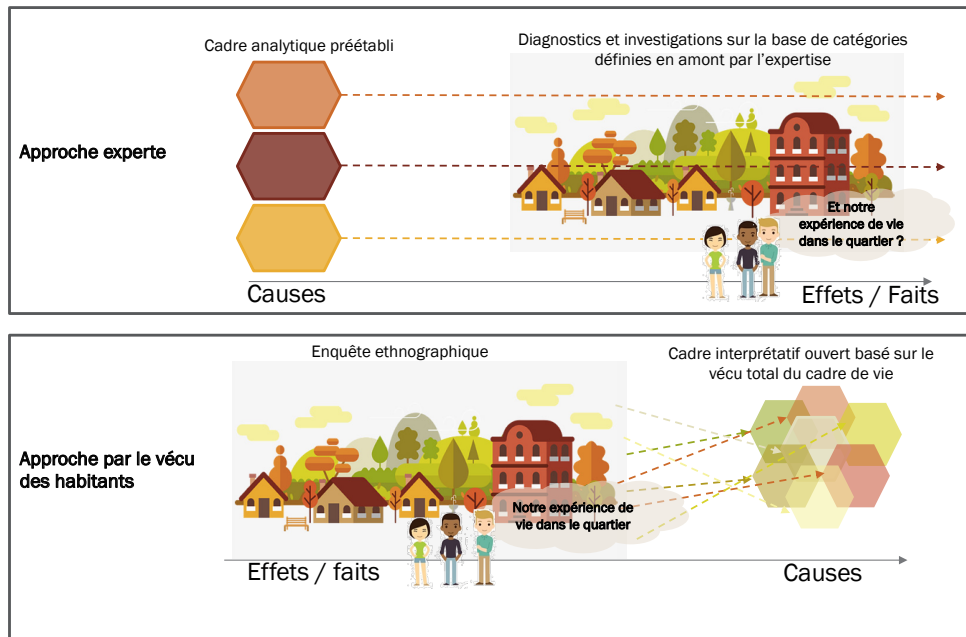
Cadre analytique préétabli

Diagnostics et investigations sur la base de catégories définies en amont par l'expertise

Approche experte

Et notre expérience de vie dans le quartier ?

Causes

Effets / Faits

Enquête ethnographique

Cadre interprétatif ouvert basé sur le vécu total du cadre de vie

Approche par le vécu des habitants

Notre expérience de vie dans le quartier

Effets / faits

Causes